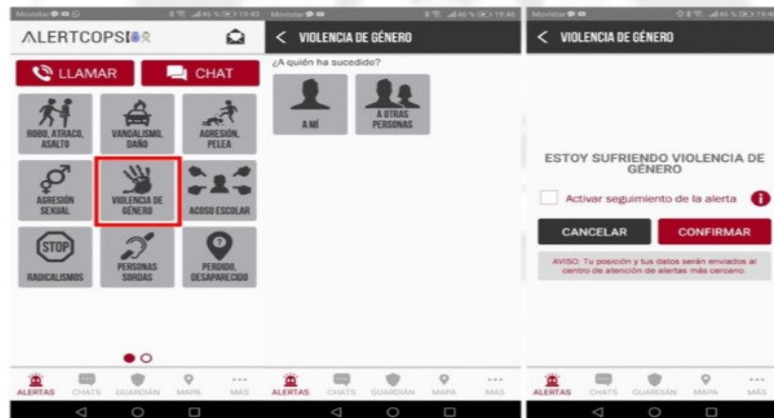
Movistar 19:43

ALERTCOPS

LLAMAR

CHAT

ROBO, ATRACO, ASALTO

VANDALISMO, DAÑO

AGRESIÓN, PELEA

AGRESIÓN SEXUAL

VIOLENCIA DE GÉNERO

ACOSO ESCOLAR

STOP

RADICALISMOS

PERSONAS SORDAS

PERDIDO, DESAPARECIDO

ALERTAS CHATS GUARDIÁN MAPA MÁS

Movistar 19:46

VIOLENCIA DE GÉNERO

¿A quién ha sucedido?

A MÍ

A OTRAS PERSONAS

ALERTAS CHATS GUARDIÁN MAPA MÁS

Movistar

VIOLENCIA DE GÉNERO

ESTOY SUFRIENDO VIOLENCIA DE GÉNERO

Activar seguimiento de la alerta

CANCELAR

CONFIRMAR

AVISO: Tu posición y tus datos serán enviados al centro de atención de alertas más cercano.

ALERTAS CHATS GUARDIÁN MAPA MÁS